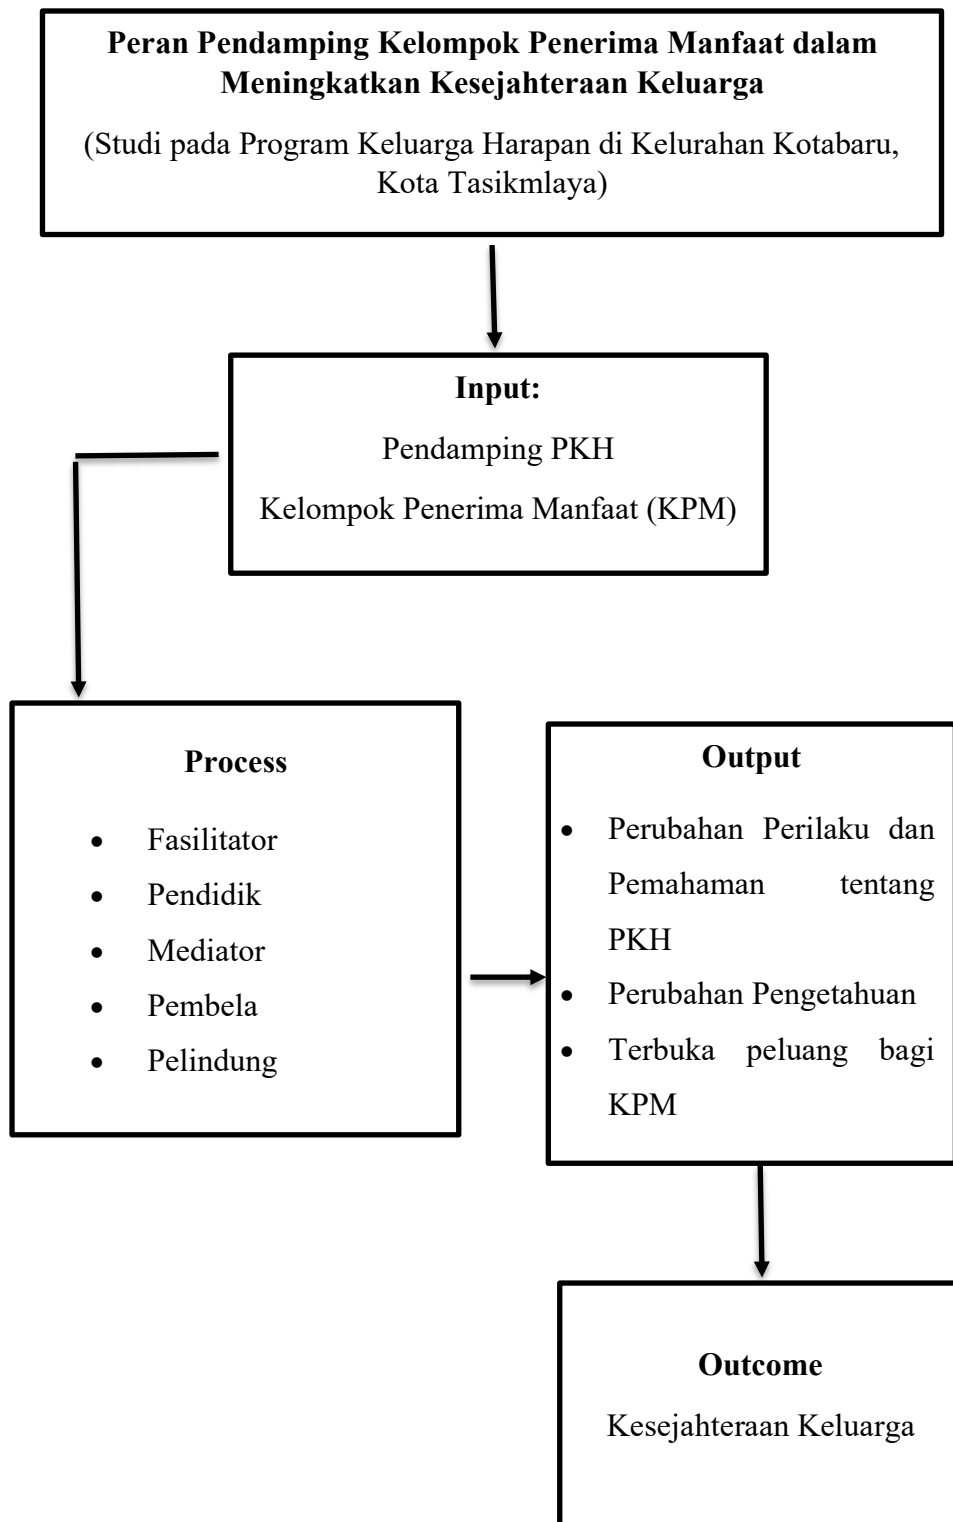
**Peran Pendamping Kelompok Penerima Manfaat dalam Meningkatkan Kesejahteraan Keluarga**

(Studi pada Program Keluarga Harapan di Kelurahan Kotabaru, Kota Tasikmlaya)

**Input:**

Pendamping PKH

Kelompok Penerima Manfaat (KPM)

**Process**

- Fasilitator
- Pendidik
- Mediator
- Pembela
- Pelindung

**Output**

- Perubahan Perilaku dan Pemahaman tentang PKH
- Perubahan Pengetahuan
- Terbuka peluang bagi KPM

**Outcome**

Kesejahteraan Keluarga